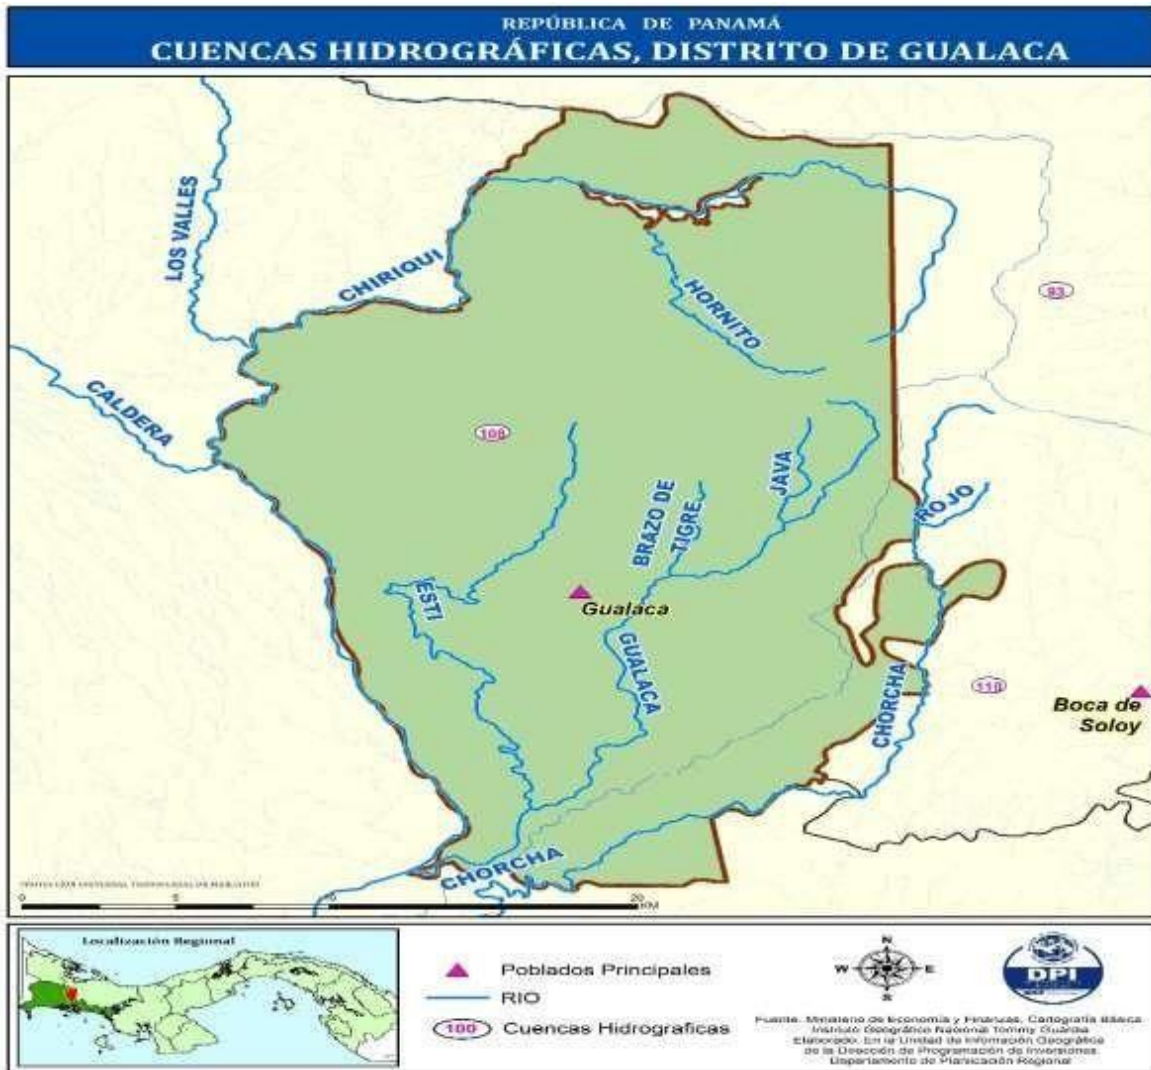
REPÚBLICA DE PANAMÁ
CUENCAS HIDROGRÁFICAS, DISTRITO DE GUALACA

LOS VALLES
CHIRIQUI
CALDERA
HORNITO
93
108
JAVA
BRAZO DE TIGRE
ROJO
ESTI
Gualaca
GUALACA
CHORCHA
110
Boca de Soloy
CHORCHA

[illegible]
0 5 10 20 KM

Localización Regional

Poblados Principales
RIO
100 Cuencas Hidrograficas

N
W E
S

DPI

Fuente: Ministerio de Economía y Finanzas, Cartografía Básica Instituto Geográfico Nacional Tommy Guardia
Elaborado: En la Unidad de Información Geográfica de la Dirección de Programación de Inversiones
Departamento de Planificación Regional